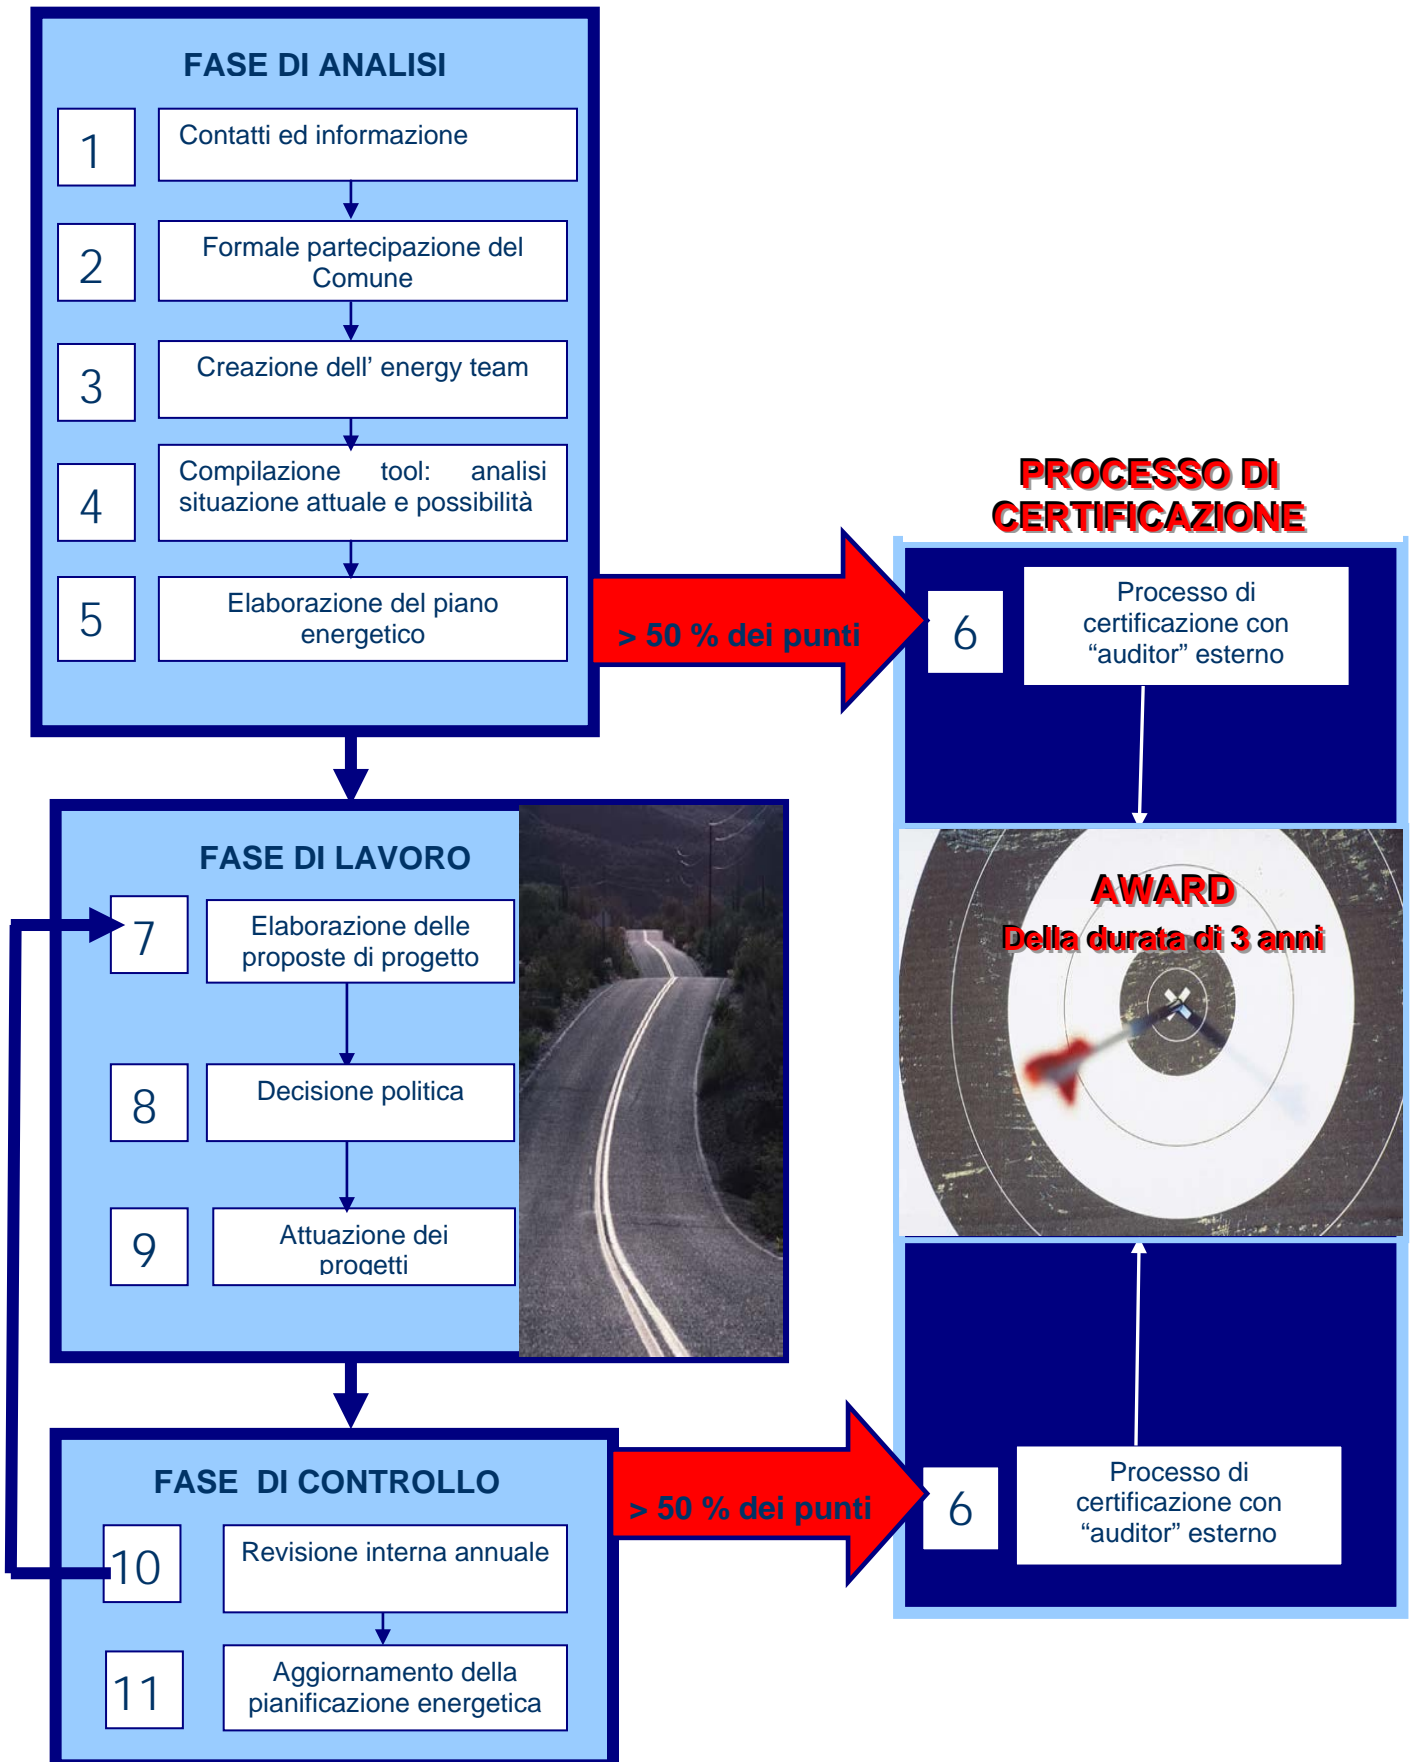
FASE DI ANALISI

1 Contatti ed informazione

2 Formale partecipazione del Comune

3 Creazione dell' energy team

4 Compilazione tool: analisi situazione attuale e possibilità

5 Elaborazione del piano energetico

> 50 % dei punti

PROCESSO DI CERTIFICAZIONE

6 Processo di certificazione con "auditor" esterno

AWARD
Della durata di 3 anni

FASE DI LAVORO

7 Elaborazione delle proposte di progetto

8 Decisione politica

9 Attuazione dei progetti

FASE DI CONTROLLO

10 Revisione interna annuale

11 Aggiornamento della pianificazione energetica

> 50 % dei punti

6 Processo di certificazione con "auditor" esterno